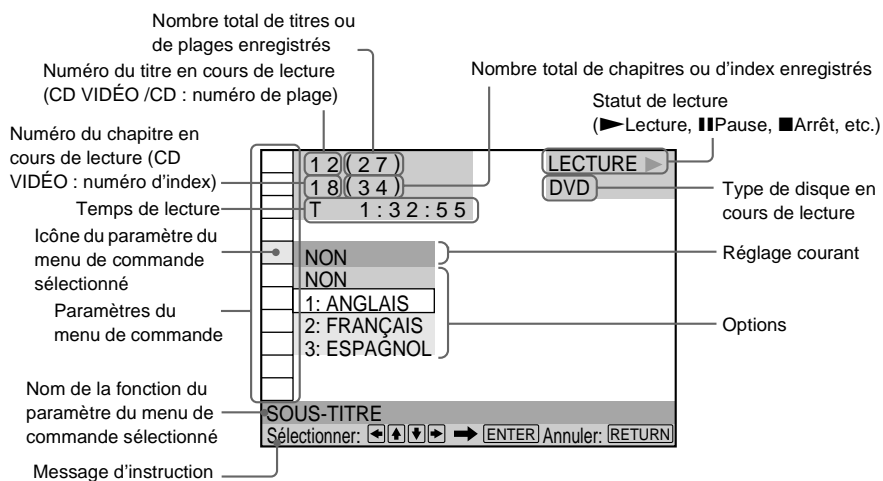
Nombre total de titres ou de plages enregistrés

Numéro du titre en cours de lecture (CD VIDÉO /CD : numéro de plage)

Nombre total de chapitres ou d'index enregistrés

Statut de lecture (►Lecture, ❚❚Pause, ■Arrêt, etc.)

Numéro du chapitre en cours de lecture (CD VIDÉO : numéro d'index)

Temps de lecture

Icône du paramètre du menu de commande sélectionné

Paramètres du menu de commande

Nom de la fonction du paramètre du menu de commande sélectionné

Message d'instruction

1 2 (2 7)
1 8 (3 4)
T 1:32:55

LECTURE ►
DVD

Type de disque en cours de lecture

NON

Réglage courant

NON
1: ANGLAIS
2: FRANÇAIS
3: ESPAGNOL

Options

SOUS-TITRE
Sélectionner: ◄▲▼► ➡ ENTER Annuler: RETURN